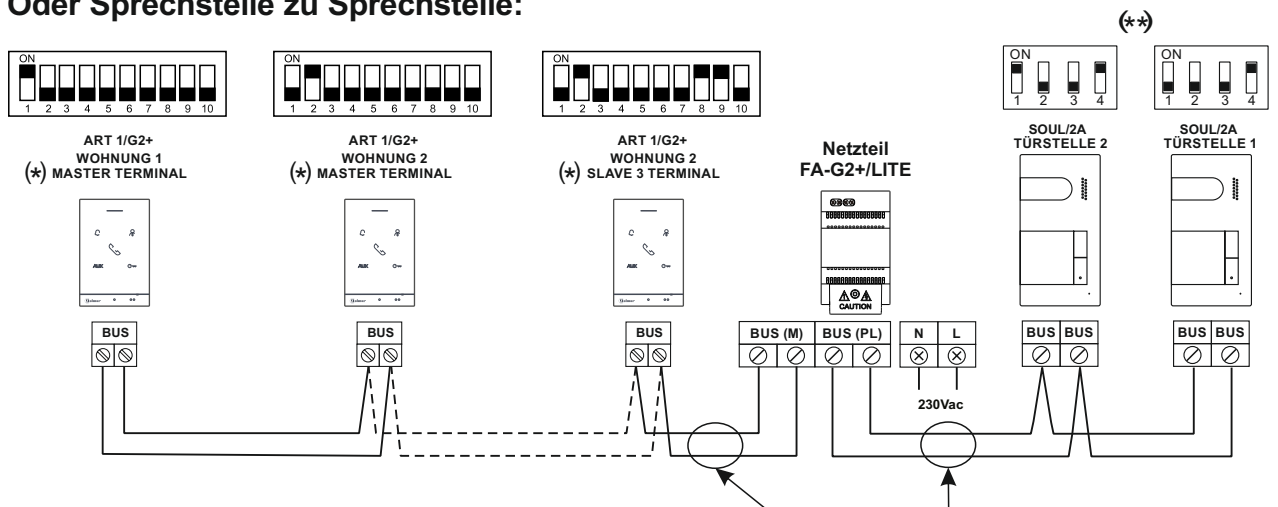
Oder Sprechstelle zu Sprechstelle:

(**)

ON
1 2 3 4 5 6 7 8 9 10

ON
1 2 3 4 5 6 7 8 9 10

ON
1 2 3 4 5 6 7 8 9 10

ON
1 2 3 4

ON
1 2 3 4

ART 1/G2+
WOHNUNG 1
(*) MASTER TERMINAL

ART 1/G2+
WOHNUNG 2
(*) MASTER TERMINAL

ART 1/G2+
WOHNUNG 2
(*) SLAVE 3 TERMINAL

Netzteil
FA-G2+/LITE

SOUL/2A
TÜRSTELLE 2

SOUL/2A
TÜRSTELLE 1

AUX

AUX

AUX

CAUTION

BUS

BUS

BUS

BUS (M)

BUS (PL)

N

L

BUS BUS

BUS BUS

230Vac